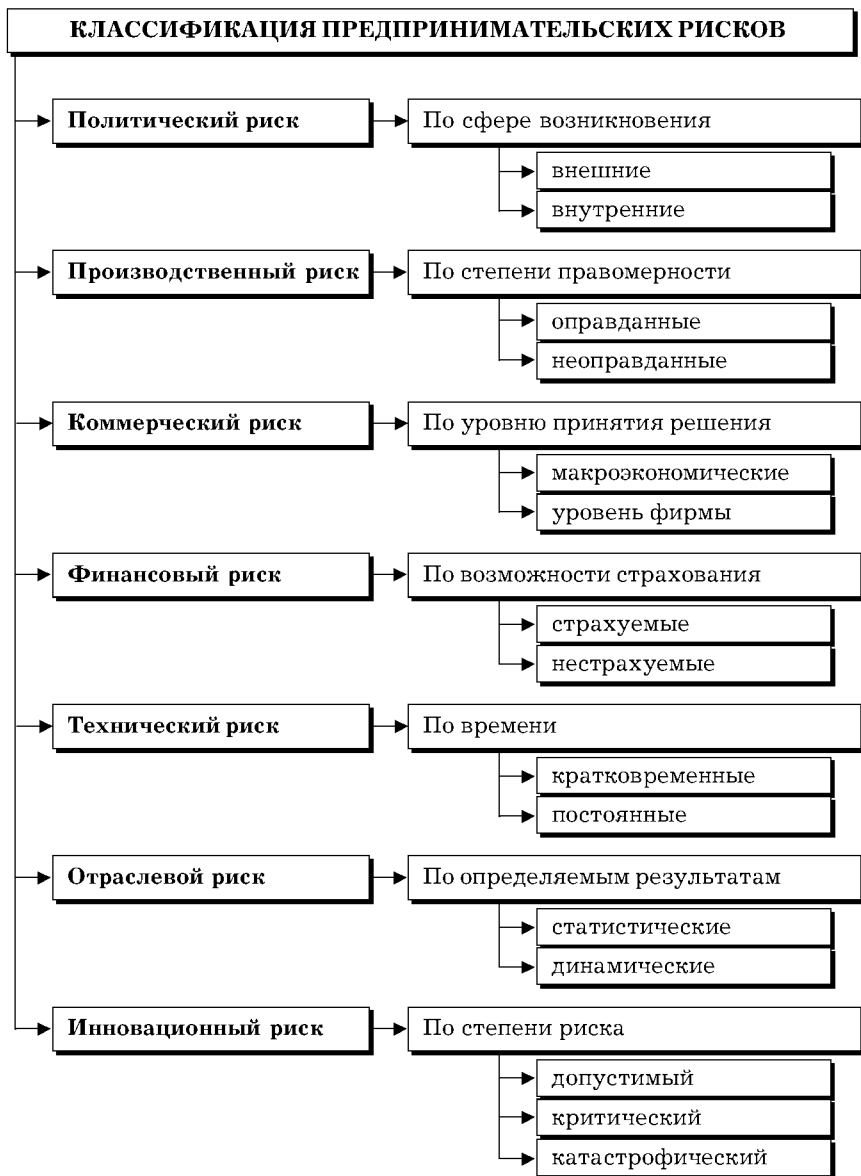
КЛАССИФИКАЦИЯ ПРЕДПРИНИМАТЕЛЬСКИХ РИСКОВ

Политический риск
По сфере возникновения
внешние
внутренние

Производственный риск
По степени правомерности
оправданные
неоправданные

Коммерческий риск
По уровню принятия решения
макроэкономические
уровень фирмы

Финансовый риск
По возможности страхования
страхуемые
нестрахуемые

Технический риск
По времени
кратковременные
постоянные

Отраслевой риск
По определяемым результатам
статистические
динамические

Инновационный риск
По степени риска
допустимый
критический
катастрофический